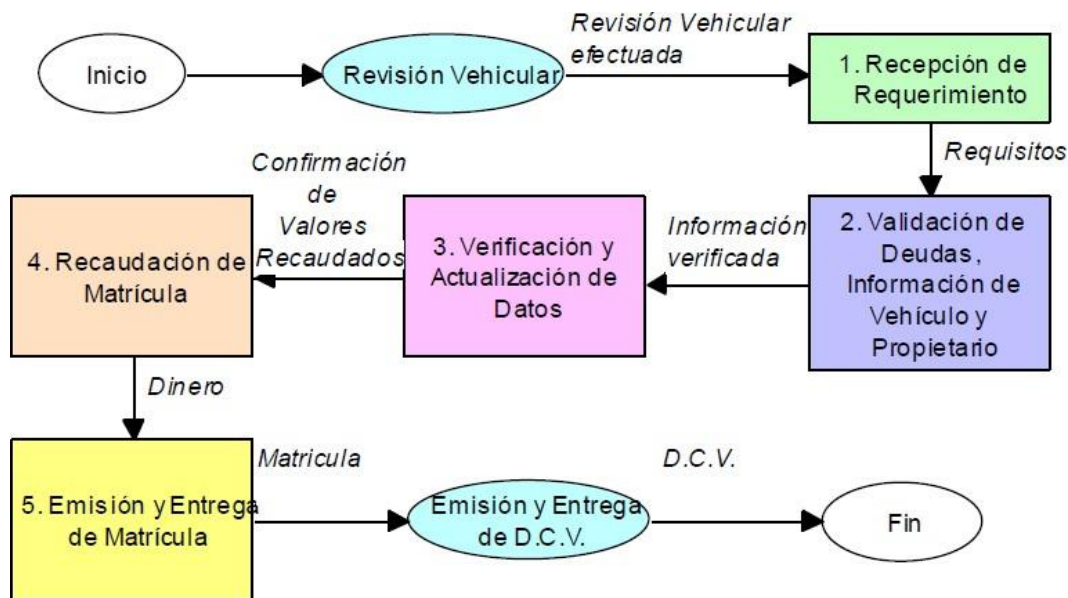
Inicio

Revisión Vehicular

Revisión Vehicular efectuada

1. Recepción de Requerimiento

Requisitos

2. Validación de Deudas, Información de Vehículo y Propietario

Información verificada

3. Verificación y Actualización de Datos

Confirmación de Valores Recaudados

4. Recaudación de Matrícula

Dinero

5. Emisión y Entrega de Matrícula

Matricula

Emisión y Entrega de D.C.V.

D.C.V.

Fin